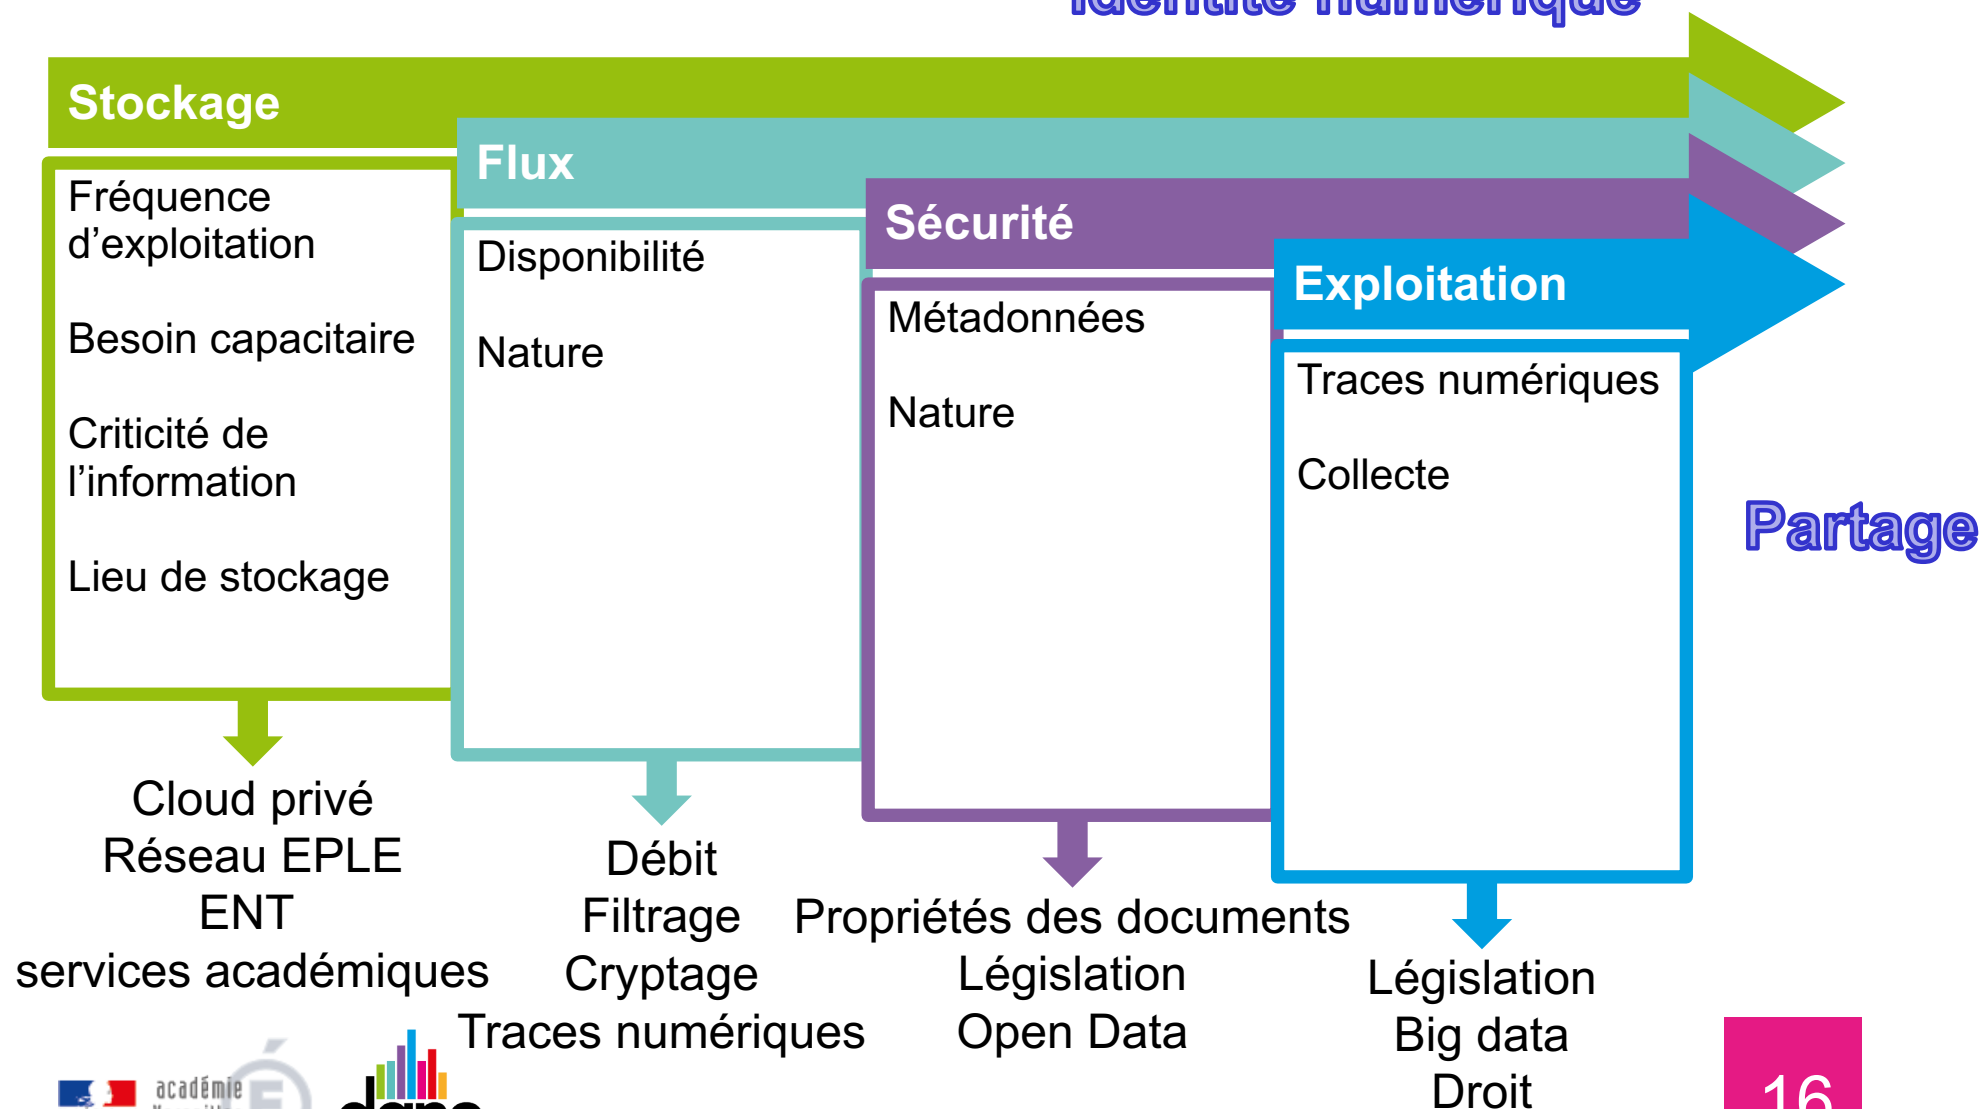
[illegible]

Stockage

Fréquence d’exploitation

Besoin capacitaire

Criticité de l’information

Lieu de stockage

Flux

Disponibilité

Nature

Sécurité

Métadonnées

Nature

Exploitation

Traces numériques

Collecte

Partage

Cloud privé
Réseau EPLE
ENT
services académiques

Débit
Filtrage
Cryptage
Traces numériques

Propriétés des documents
Législation
Open Data

Législation
Big data
Droit

académie

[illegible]

16